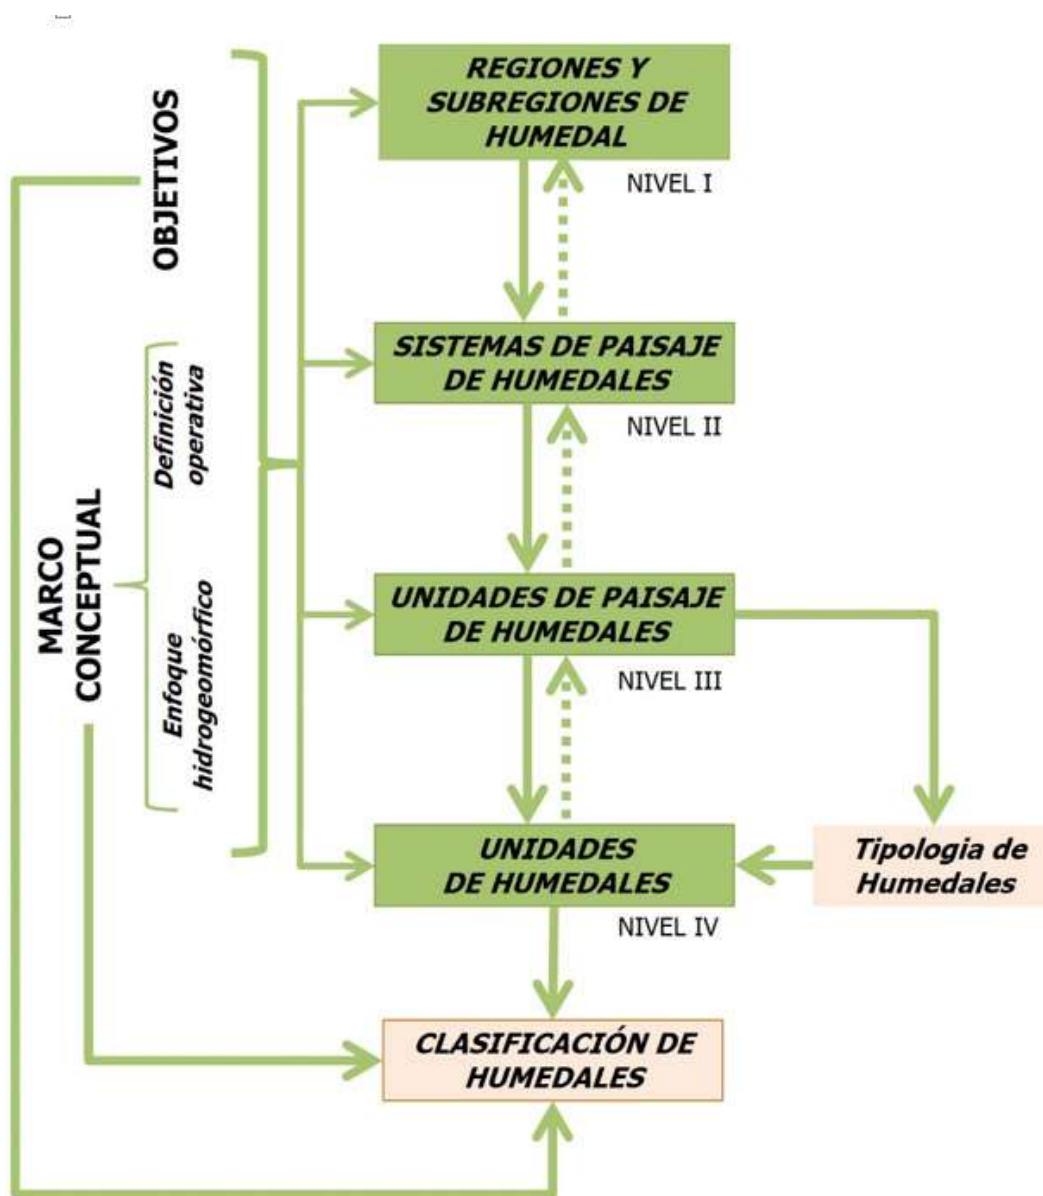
OBJETIVOS

MARCO CONCEPTUAL

Definición operativa

Enfoque hidrogeomórfico

REGIONES Y SUBREGIONES DE HUMEDAL

NIVEL I

SISTEMAS DE PAISAJE DE HUMEDALES

NIVEL II

UNIDADES DE PAISAJE DE HUMEDALES

NIVEL III

UNIDADES DE HUMEDALES

NIVEL IV

Tipologia de Humedales

CLASIFICACIÓN DE HUMEDALES